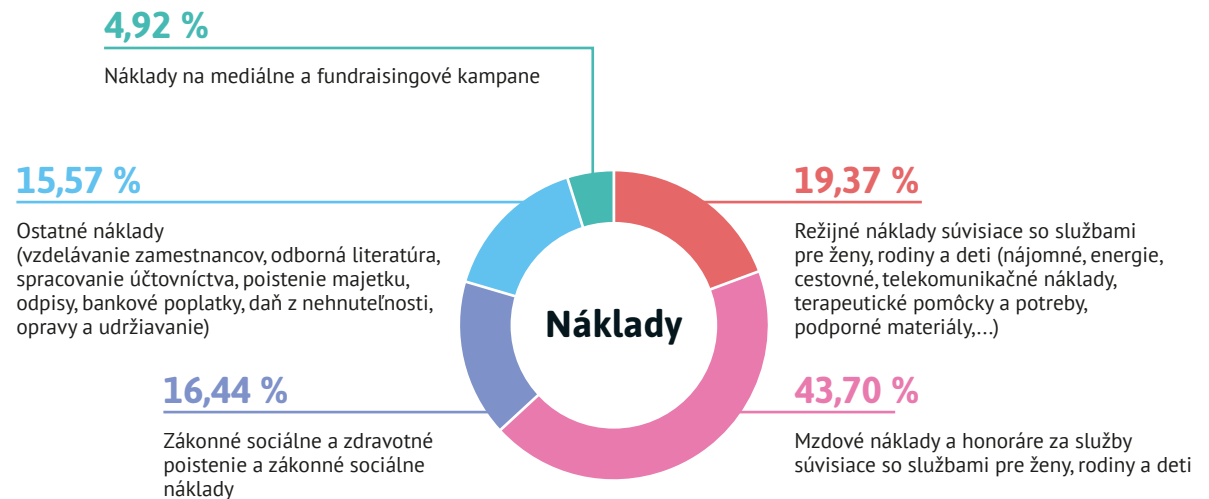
4,92 %

Náklady na mediálne a fundraisingové kampane

15,57 %

Ostatné náklady (vzdelávanie zamestnancov, odborná literatúra, spracovanie účtovníctva, poistenie majetku, odpisy, bankové poplatky, daň z nehnuteľnosti, opravy a udržiavanie)

19,37 %

Režijné náklady súvisiace so službami pre ženy, rodiny a deti (nájomné, energie, cestovné, telekomunikačné náklady, terapeutické pomôcky a potreby, podporné materiály,...)

Náklady

16,44 %

Zákonné sociálne a zdravotné poistenie a zákonné sociálne náklady

43,70 %

Mzdové náklady a honoráre za služby súvisiace so službami pre ženy, rodiny a deti